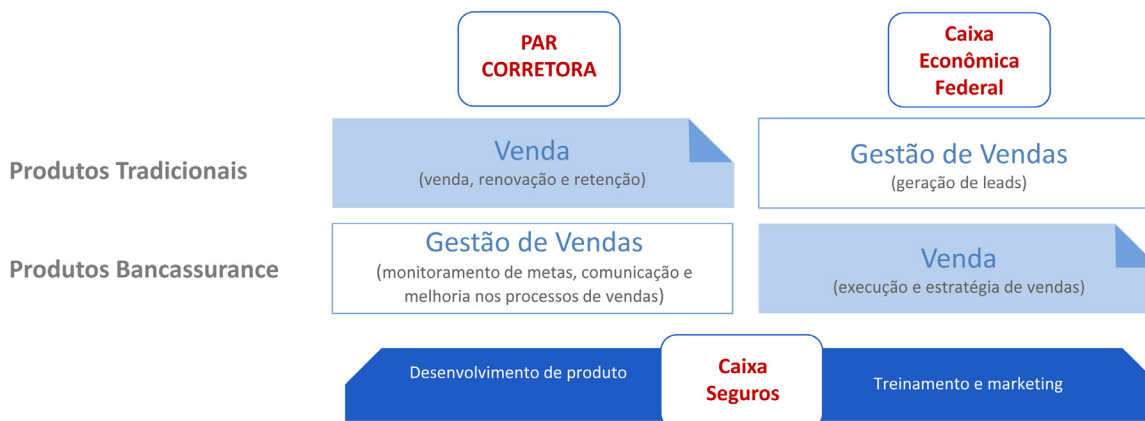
PAR CORRETORA

Caixa Econômica Federal

Produtos Tradicionais

Venda
(venda, renovação e retenção)

Gestão de Vendas
(geração de leads)

Produtos Bancassurance

Gestão de Vendas
(monitoramento de metas, comunicação e melhoria nos processos de vendas)

Venda
(execução e estratégia de vendas)

Desenvolvimento de produto

Caixa Seguros

Treinamento e marketing